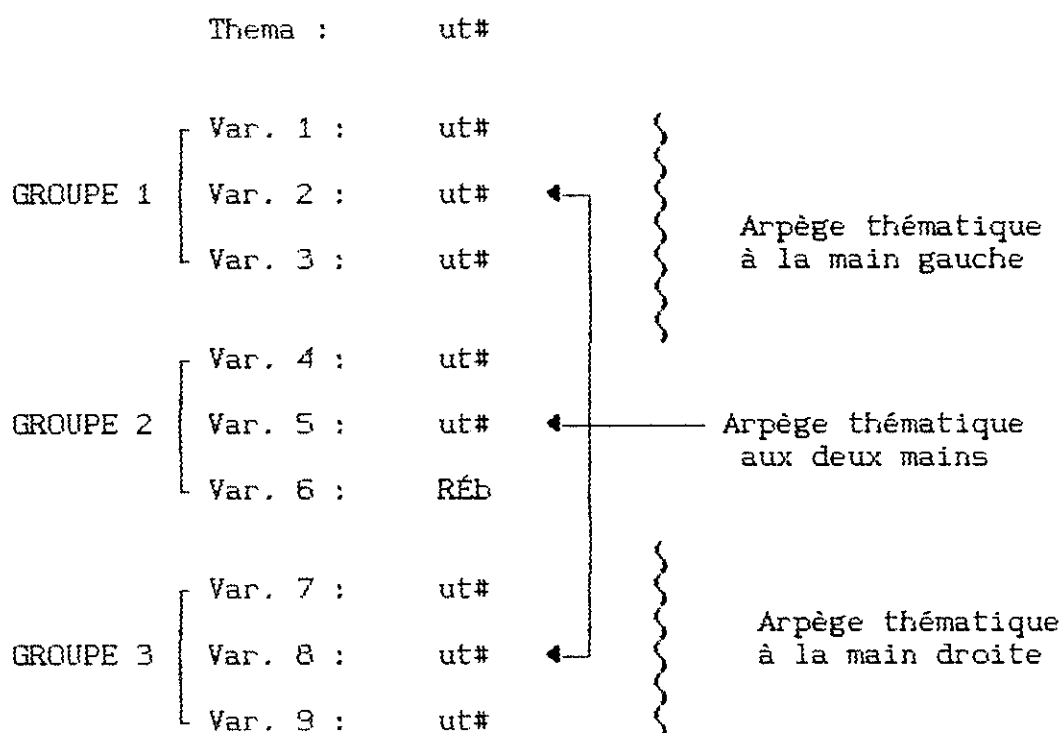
Thema : ut#

GROUPE 1
Var. 1 : ut#
Var. 2 : ut#
Var. 3 : ut#

Arpège thématique à la main gauche

GROUPE 2
Var. 4 : ut#
Var. 5 : ut#
Var. 6 : RÉb

Arpège thématique aux deux mains

GROUPE 3
Var. 7 : ut#
Var. 8 : ut#
Var. 9 : ut#

Arpège thématique à la main droite